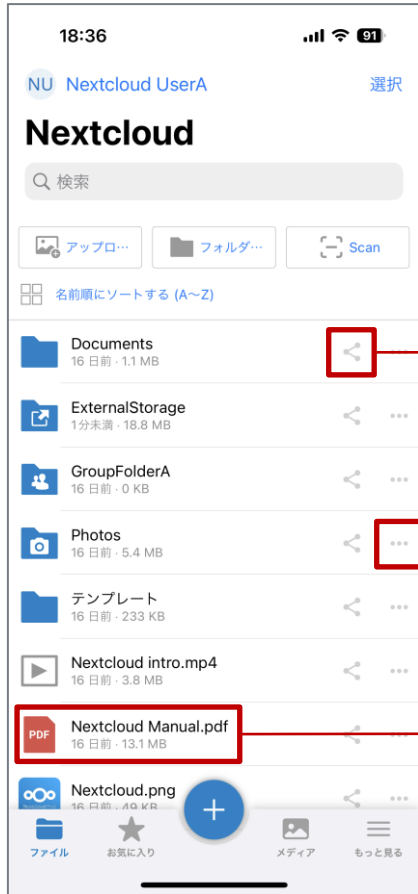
18:36
91

NU Nextcloud UserA
選択

Nextcloud

検索

アップロ…
フォルダ…
Scan

名前順にソートする (A~Z)

Documents
16 日前 · 1.1 MB

ExternalStorage
1分未満 · 18.8 MB

GroupFolderA
16 日前 · 0 KB

Photos
16 日前 · 5.4 MB

テンプレート
16 日前 · 233 KB

Nextcloud intro.mp4
16 日前 · 3.8 MB

PDF
Nextcloud Manual.pdf
16 日前 · 13.1 MB

Nextcloud.png
16 日前 · 49 KB

ファイル
お気に入り
メディア
もっと見る